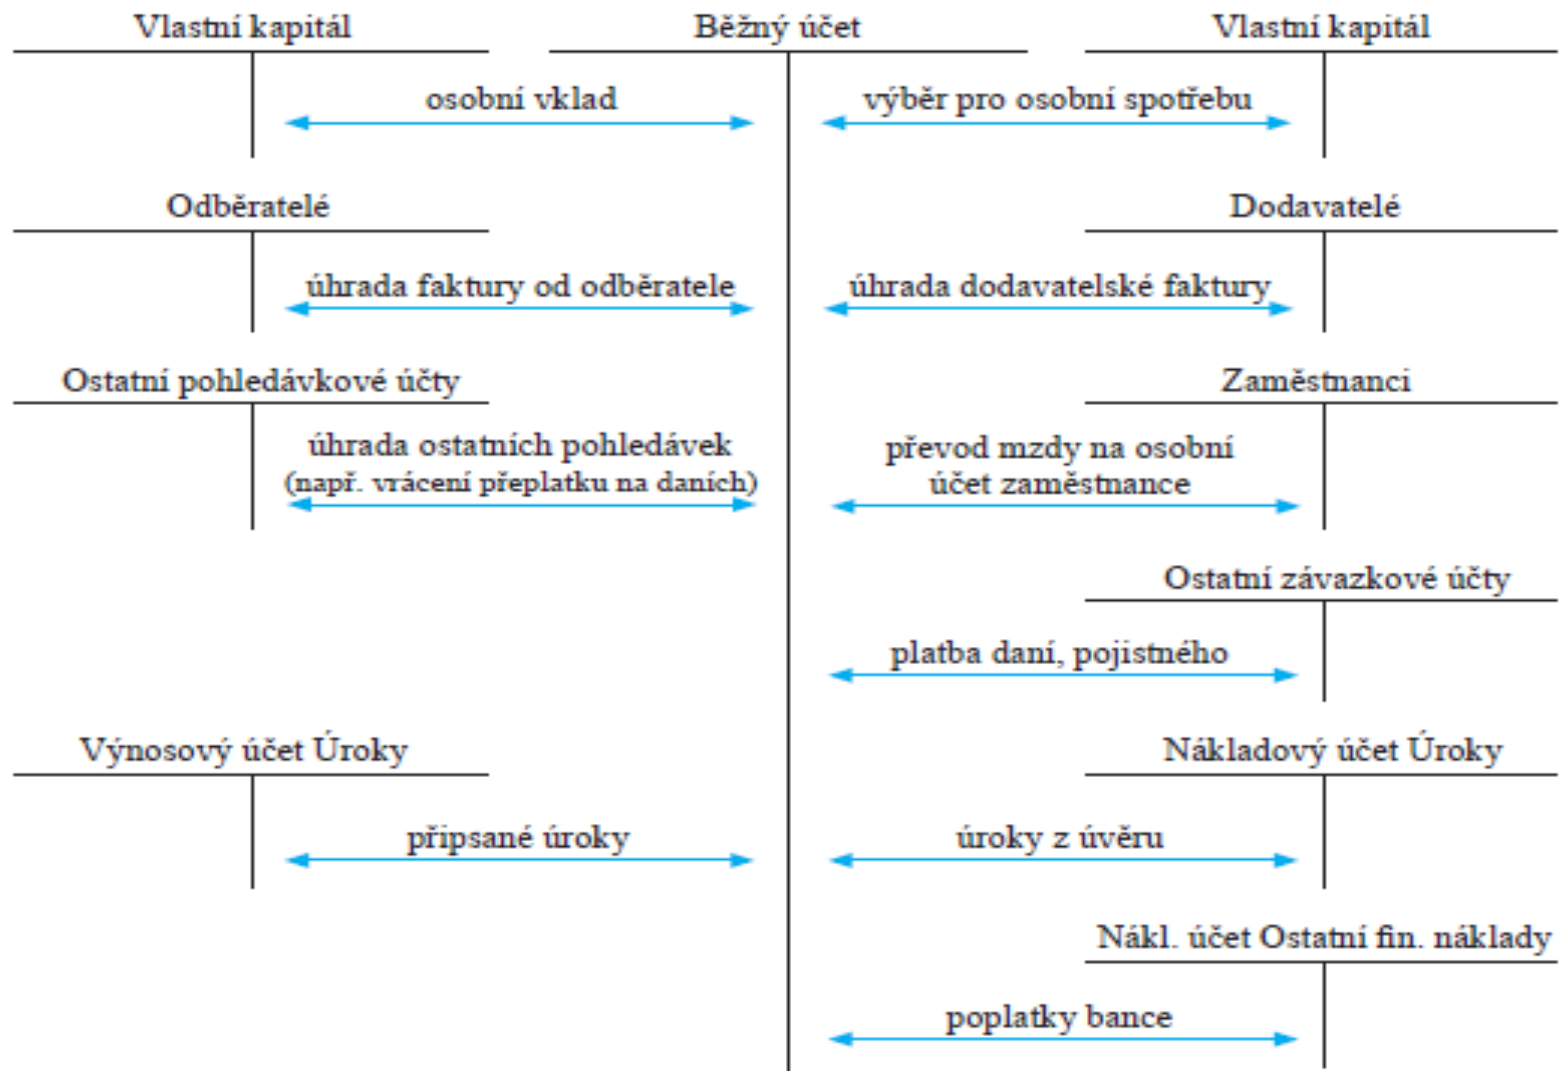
Vlastní kapitál

Běžný účet

Vlastní kapitál

osobní vklad

výběr pro osobní spotřebu

Odběratelé

Dodavatelé

úhrada faktury od odběratele

úhrada dodavatelské faktury

Ostatní pohledávkové účty

Zaměstnanci

úhrada ostatních pohledávek (např. vrácení přeplatku na daních)

převod mzdy na osobní účet zaměstnance

Ostatní závazkové účty

platba daní, pojistného

Výnosový účet Úroky

Nákladový účet Úroky

připsané úroky

úroky z úvěru

Nákl. účet Ostatní fin. náklady

poplatky bance